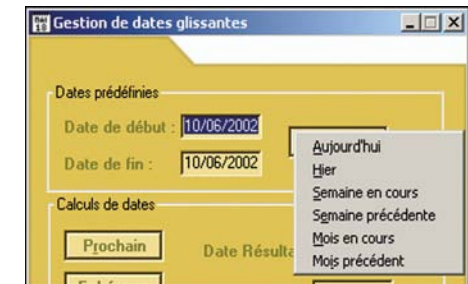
Gestion de dates glissantes

Dates prédéfinies

Date de début : 10/06/2002

Date de fin : 10/06/2002

Aujourd'hui
Hier
Semaine en cours
Semaine précédente
Mois en cours
Mois précédent

Calculs de dates

Prochain

Date Résulta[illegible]

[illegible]